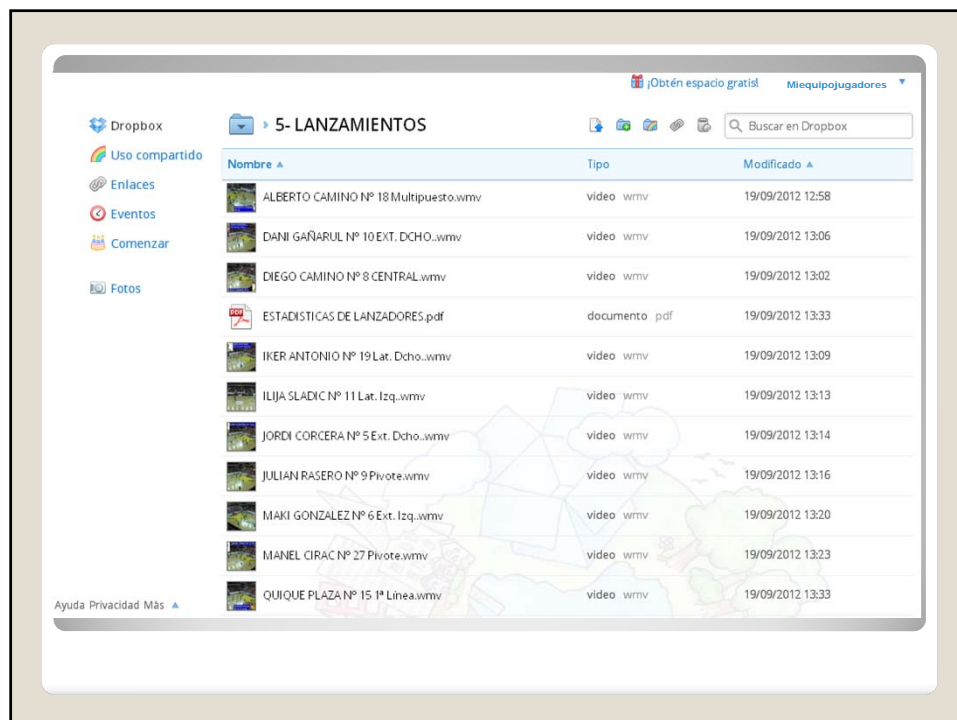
¡Obtén espacio gratis! Miequipojugadores

Dropbox
Uso compartido
Enlaces
Eventos
Comenzar

Fotos

5- LANZAMIENTOS

Buscar en Dropbox

| Nombre ▲ | Tipo | Modificado ▲ |
|---|---|---|
| ALBERTO CAMINO Nº 18 Multipuesto.wmv | video wmv | 19/09/2012 12:58 |
| DANI GAÑARUL Nº 10 EXT. DCHO..wmv | video wmv | 19/09/2012 13:06 |
| DIEGO CAMINO Nº 8 CENTRAL.wmv | video wmv | 19/09/2012 13:02 |
| ESTADISTICAS DE LANZADORES.pdf | documento pdf | 19/09/2012 13:33 |
| IKER ANTONIO Nº 19 Lat. Dcho..wmv | video wmv | 19/09/2012 13:09 |
| ILIJA SLADIC Nº 11 Lat. Izq..wmv | video wmv | 19/09/2012 13:13 |
| JORDI CORCERA Nº 5 Ext. Dcho..wmv | video wmv | 19/09/2012 13:14 |
| JULIAN RASERO Nº 9 Pivote.wmv | video wmv | 19/09/2012 13:16 |
| MAKI GONZALEZ Nº 6 Ext. Izq..wmv | video wmv | 19/09/2012 13:20 |
| MANEL CIRAC Nº 27 Pivote.wmv | video wmv | 19/09/2012 13:23 |
| QUIQUE PLAZA Nº 15 1ª Línea.wmv | video wmv | 19/09/2012 13:33 |

Ayuda Privacidad Más ▲